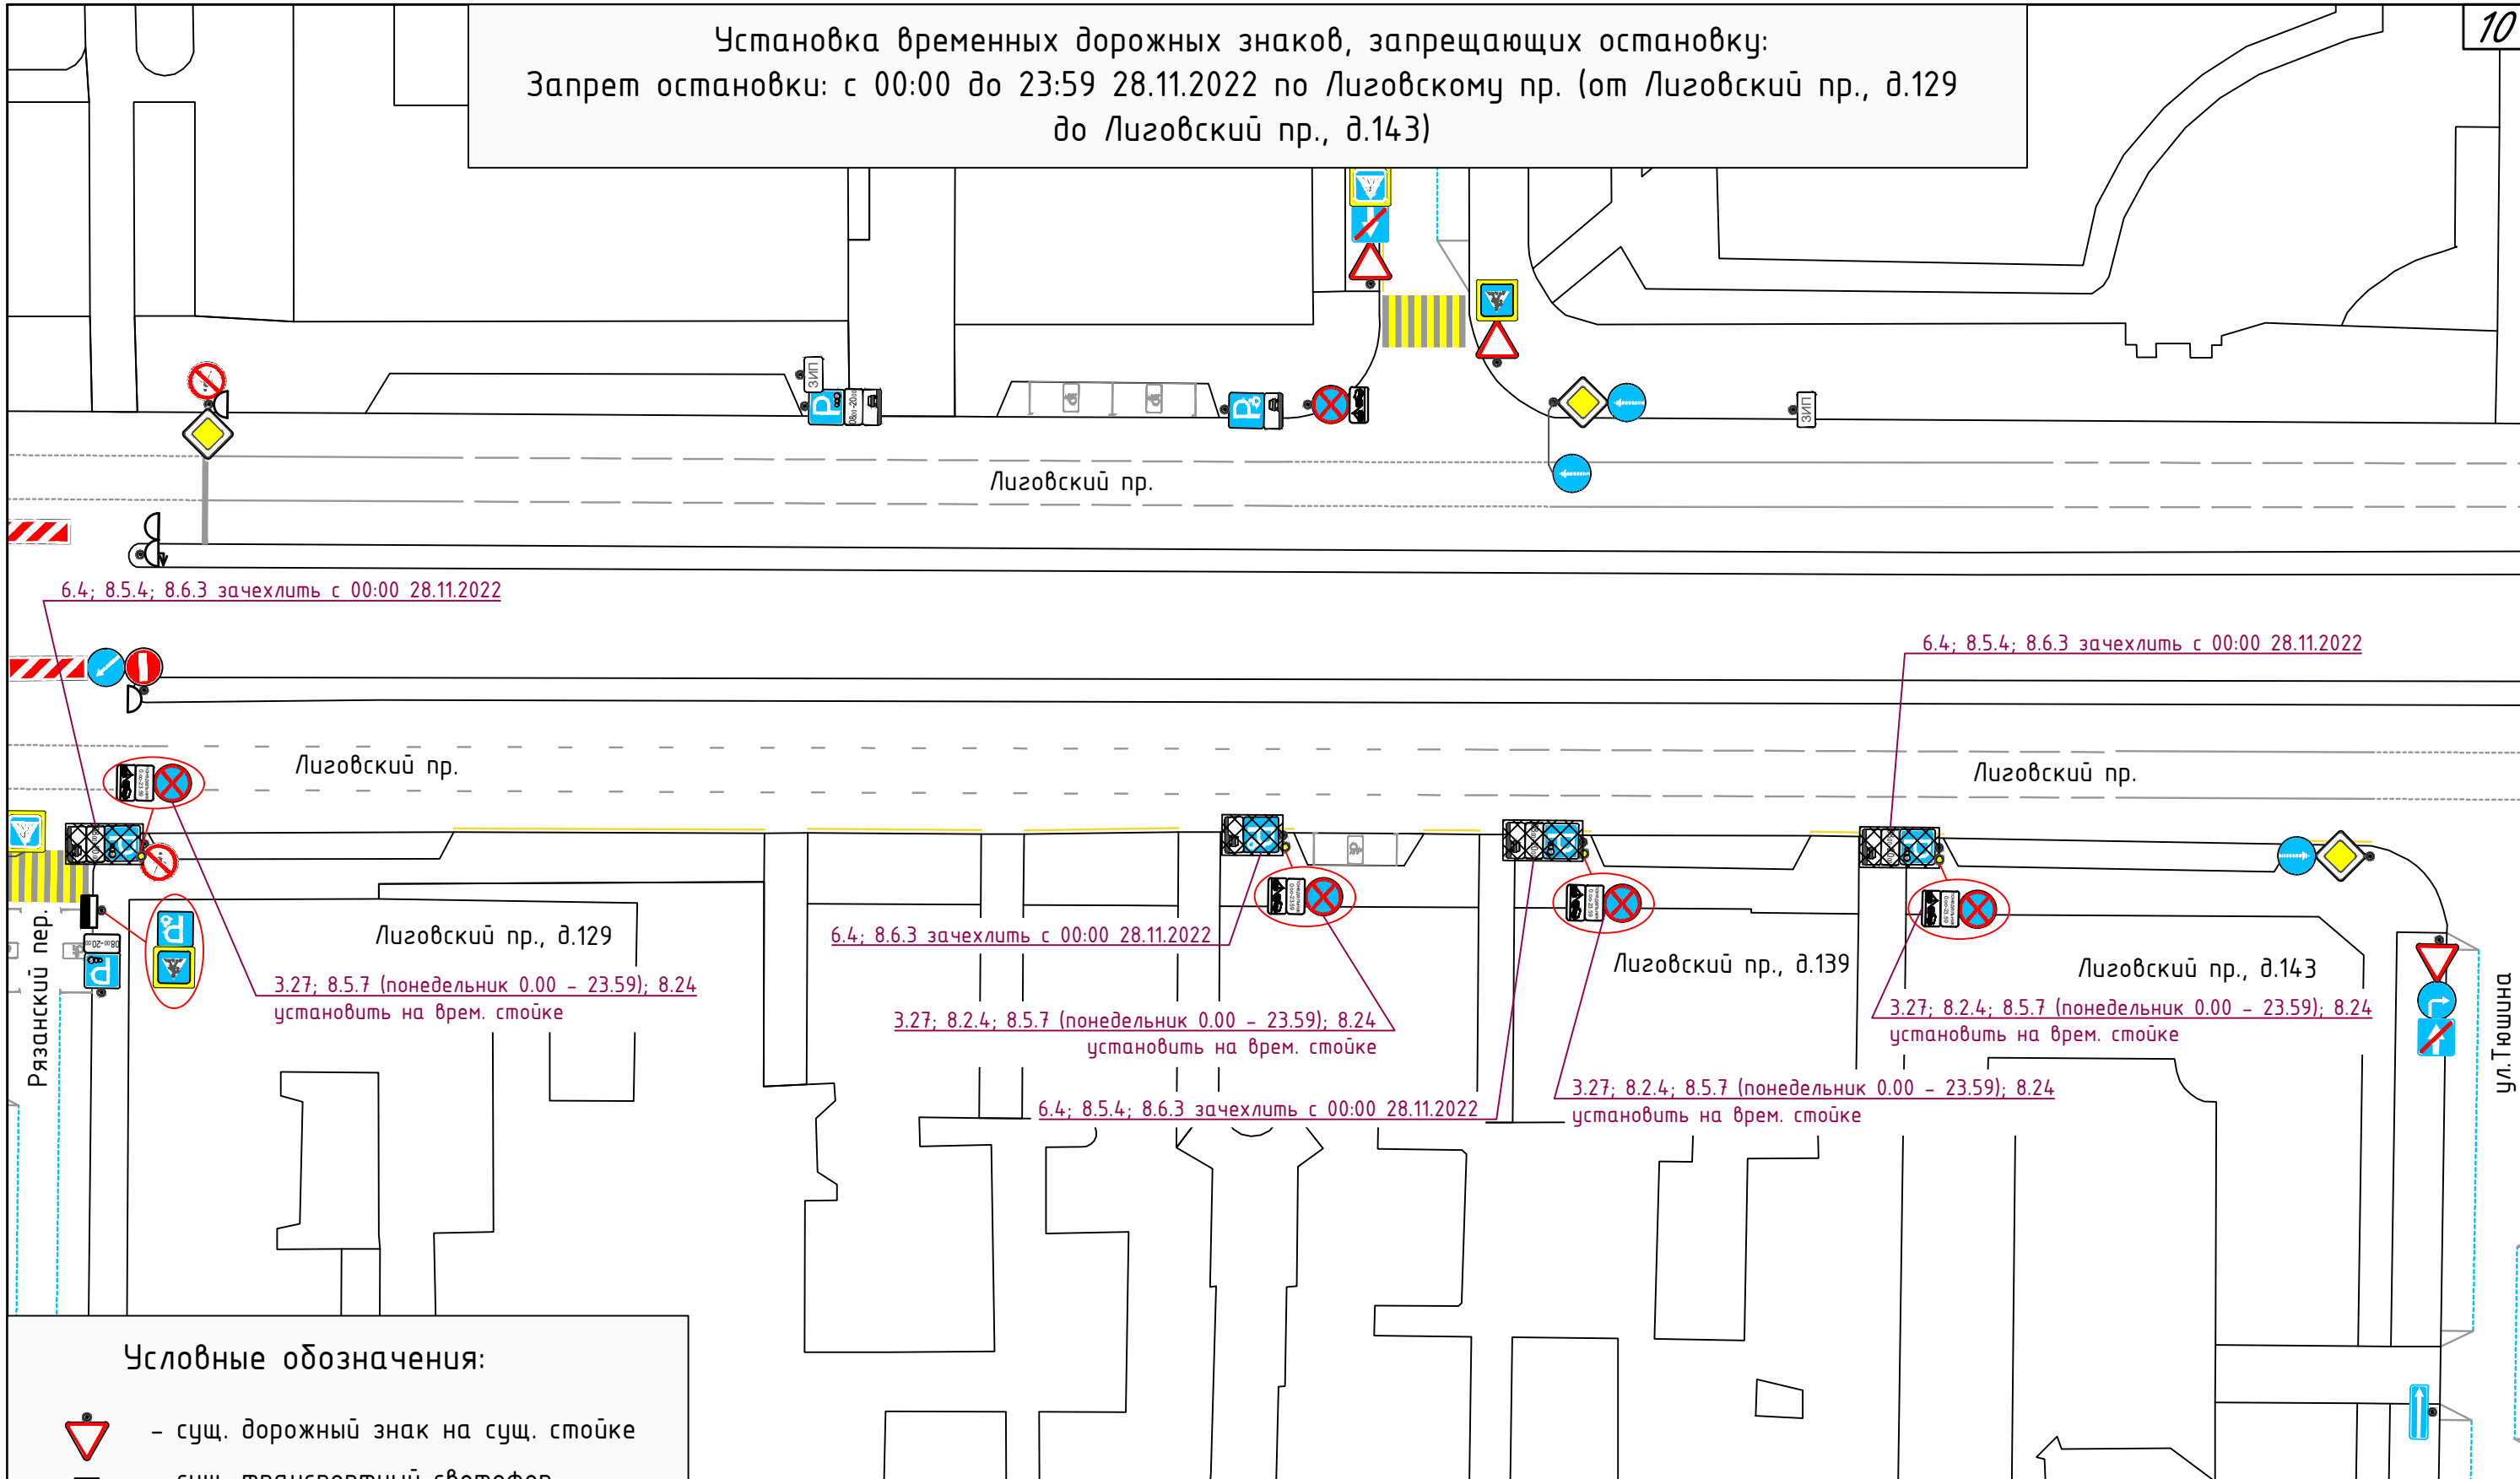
10

Установка временных дорожных знаков, запрещающих остановку:
Запрет остановки: с 00:00 до 23:59 28.11.2022 по Лиговскому пр. (от Лиговский пр., д.129 до Лиговский пр., д.143)

ЗИП

ЗИП

Лиговский пр.

6.4; 8.5.4; 8.6.3 зачехлить с 00:00 28.11.2022

6.4; 8.5.4; 8.6.3 зачехлить с 00:00 28.11.2022

Лиговский пр.

Лиговский пр.

Рязанский пер.

Лиговский пр., д.129

3.27; 8.5.7 (понедельник 0.00 – 23.59); 8.24
установить на врем. стойке

6.4; 8.6.3 зачехлить с 00:00 28.11.2022

3.27; 8.2.4; 8.5.7 (понедельник 0.00 – 23.59); 8.24
установить на врем. стойке

6.4; 8.5.4; 8.6.3 зачехлить с 00:00 28.11.2022

Лиговский пр., д.139

3.27; 8.2.4; 8.5.7 (понедельник 0.00 – 23.59); 8.24
установить на врем. стойке

Лиговский пр., д.143

3.27; 8.2.4; 8.5.7 (понедельник 0.00 – 23.59); 8.24
установить на врем. стойке

ул.Тюшина

Условные обозначения:

– сущ. дорожный знак на сущ. стойке

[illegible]